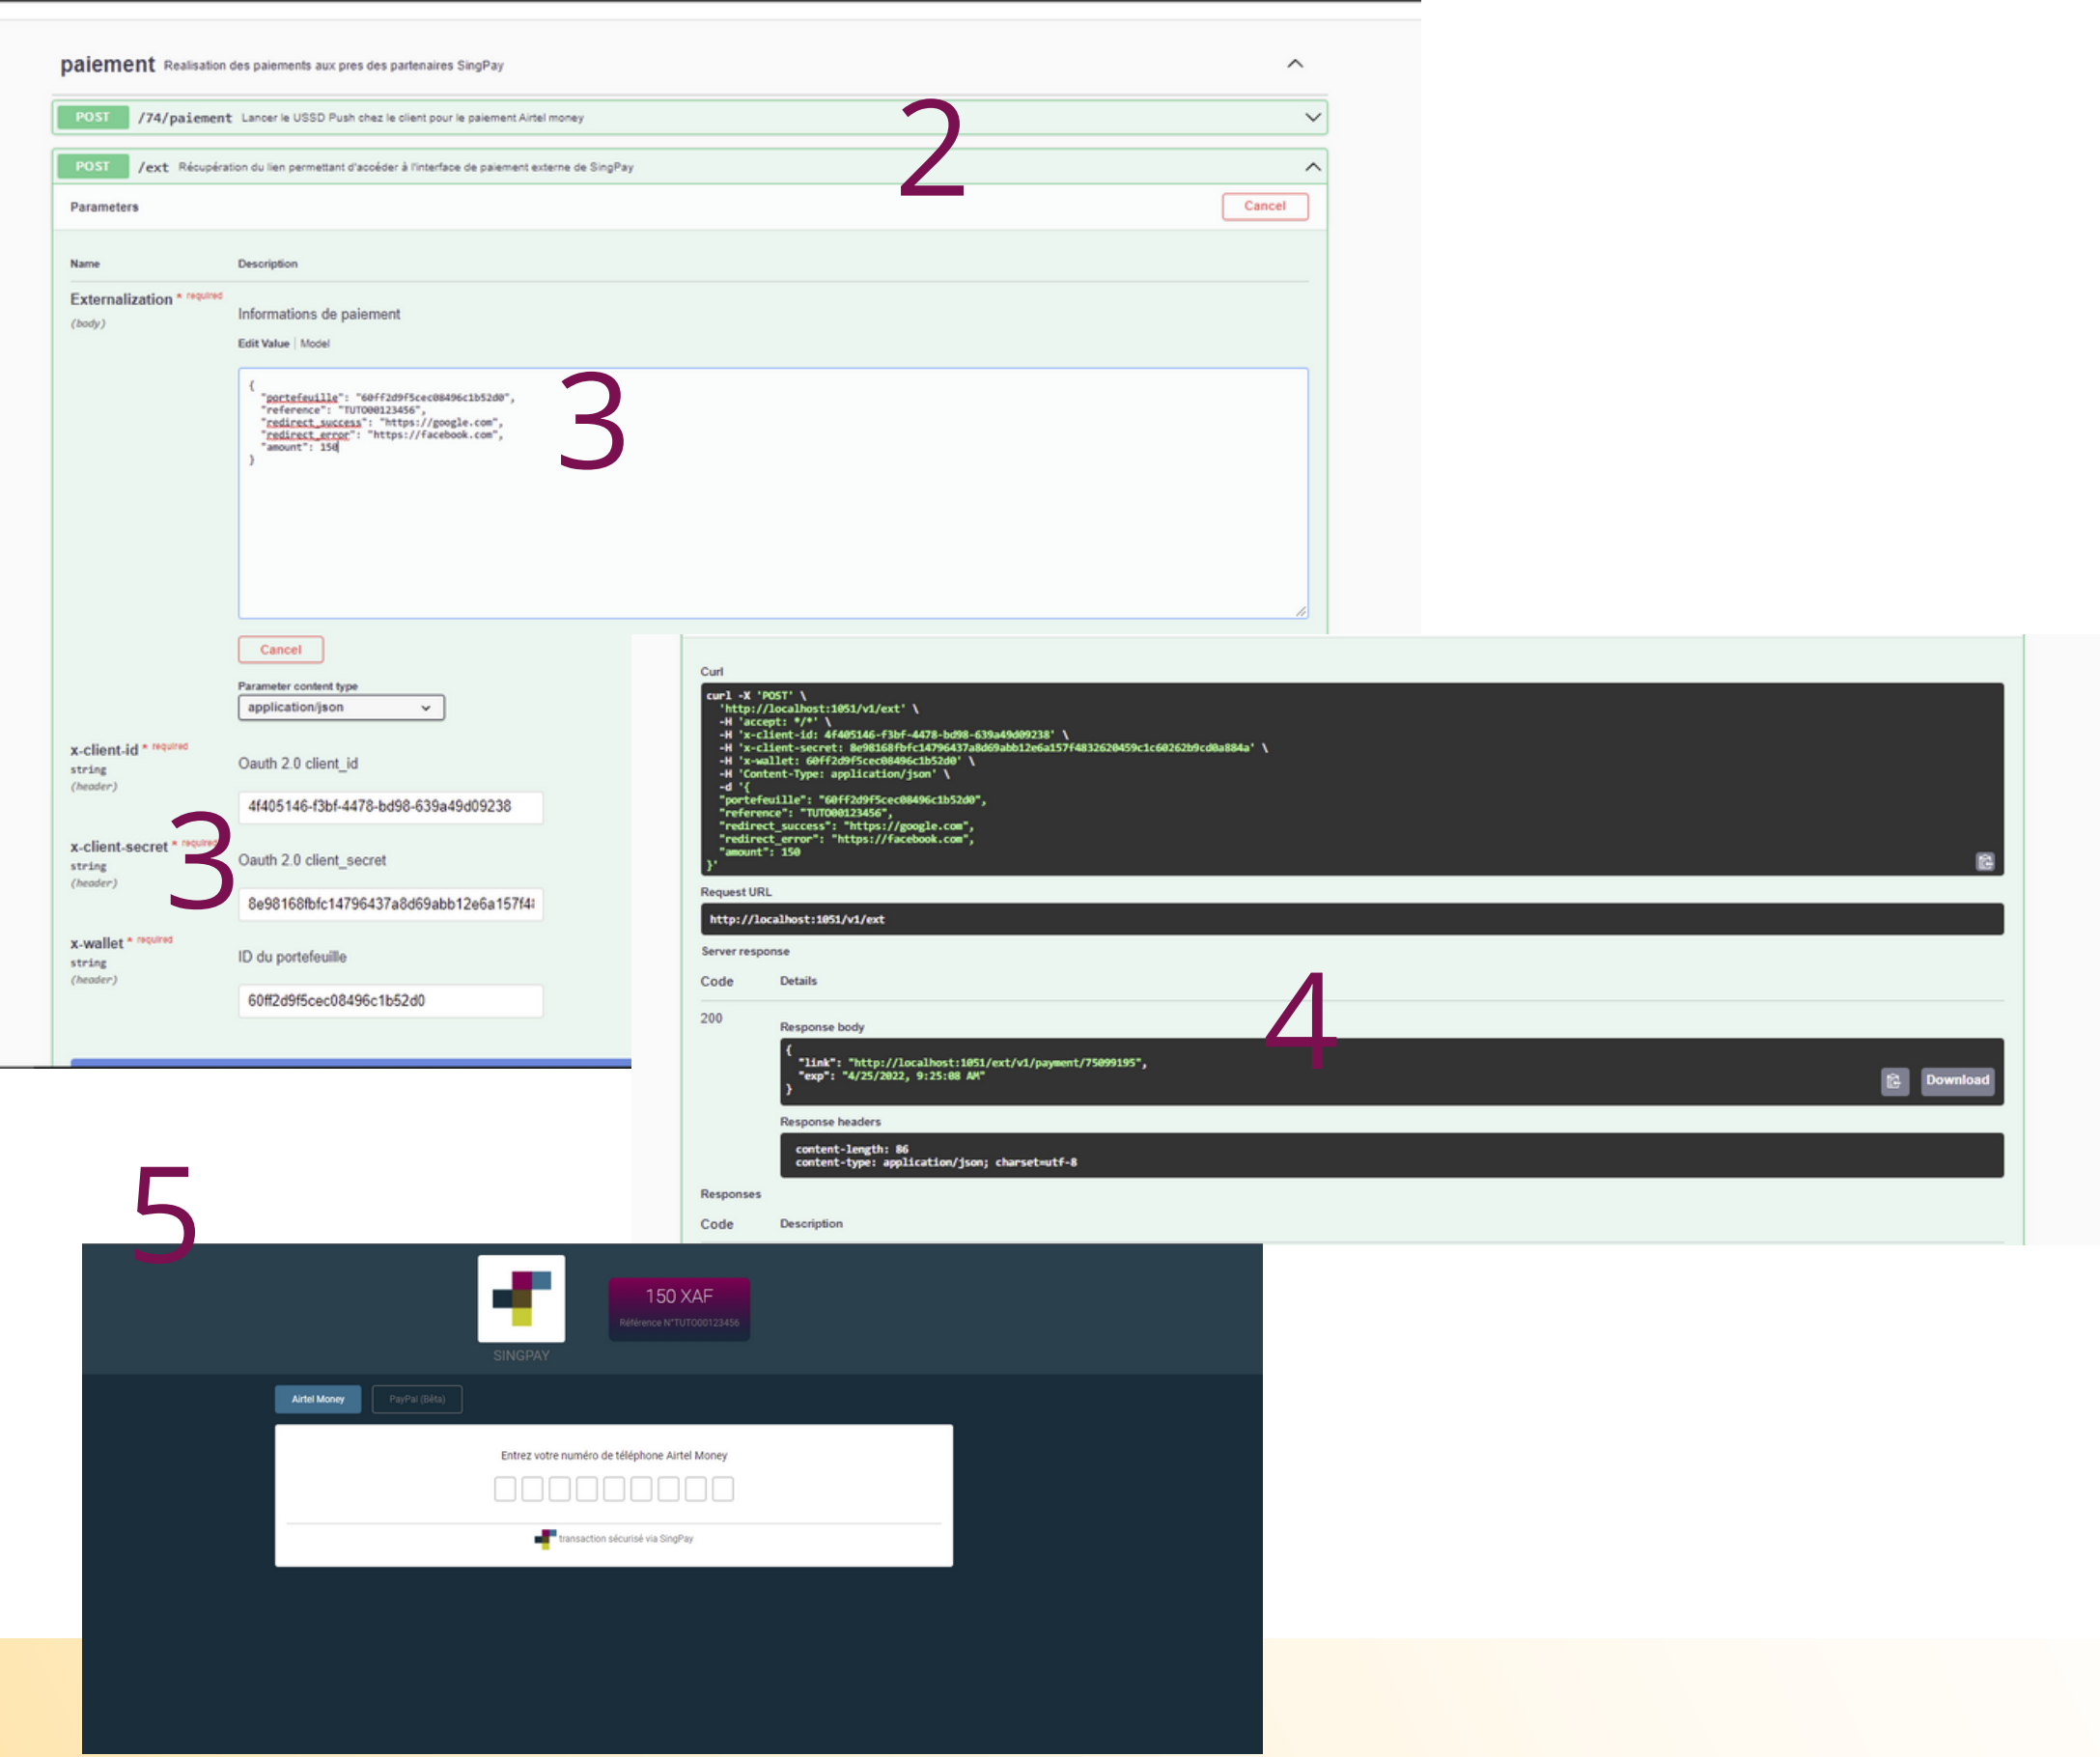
paiement Realisation des paiements aux pres des partenaires SingPay

POST /74/paiement Lancer le USSD Push chez le client pour le paiement Airtel money

2

POST /ext Récupération du lien permettant d'accéder à l'interface de paiement externe de SingPay

Parameters

Cancel

Name

Description

Externalization * required
(body)

Informations de paiement

Edit Value | Model

{
"portefeuille": "60ff2d9f5cec08496c1b52d0",
"reference": "TUTO00123456",
"redirect_success": "https://google.com",
"redirect_error": "https://facebook.com",
"amount": 150
}

3

Cancel

Parameter content type
application/json

x-client-id * required
string
(header)

Oauth 2.0 client_id

4f405146-f3bf-4478-bd98-639a49d09238

x-client-secret * required
string
(header)

3

Oauth 2.0 client_secret

8e98168fbfc14796437a8d69abb12e6a157f4

x-wallet * required
string
(header)

ID du portefeuille

60ff2d9f5cec08496c1b52d0

Curl

curl -X 'POST' \
'http://localhost:1051/v1/ext' \
-H 'accept: */*' \
-H 'x-client-id: 4f405146-f3bf-4478-bd98-639a49d09238' \
-H 'x-client-secret: 8e98168fbfc14796437a8d69abb12e6a157f4832620459c1c60262b9cd0a884a' \
-H 'x-wallet: 60ff2d9f5cec08496c1b52d0' \
-H 'Content-Type: application/json' \
-d '{
"portefeuille": "60ff2d9f5cec08496c1b52d0",
"reference": "TUTO00123456",
"redirect_success": "https://google.com",
"redirect_error": "https://facebook.com",
"amount": 150
}'

Request URL

http://localhost:1051/v1/ext

Server response

Code Details

200

Response body

4

{
"link": "http://localhost:1051/ext/v1/payment/75099195",
"exp": "4/25/2022, 9:25:08 AM"
}

Download

Response headers

content-length: 86
content-type: application/json; charset=utf-8

Responses

Code Description

5

SINGPAY

150 XAF
Référence N°TUTO00123456

Airtel Money PayPal (Bêta)

Entrez votre numéro de téléphone Airtel Money

transaction sécurisé via SingPay